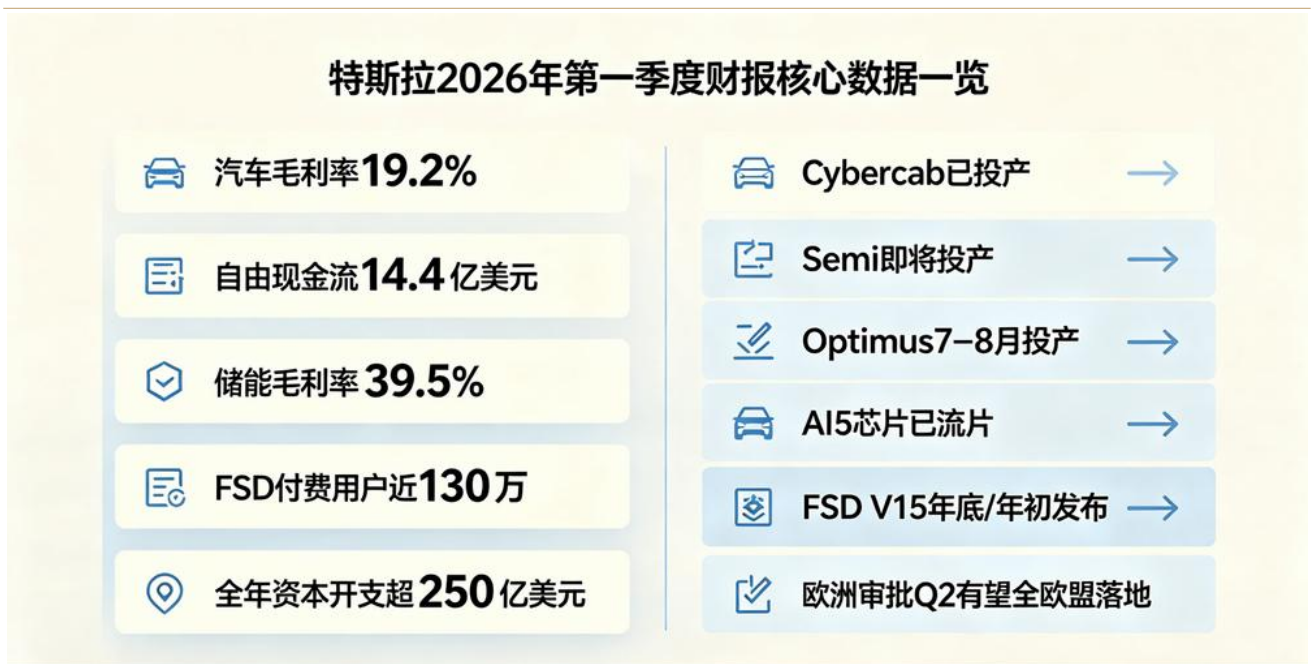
特斯拉2026年第一季度财报核心数据一览

汽车毛利率19.2%

自由现金流14.4亿美元

储能毛利率39.5%

FSD付费用户近130万

全年资本开支超250亿美元

Cybercab已投产

Semi即将投产

Optimus7–8月投产

AI5芯片已流片

FSD V15年底/年初发布

欧洲审批Q2有望全欧盟落地